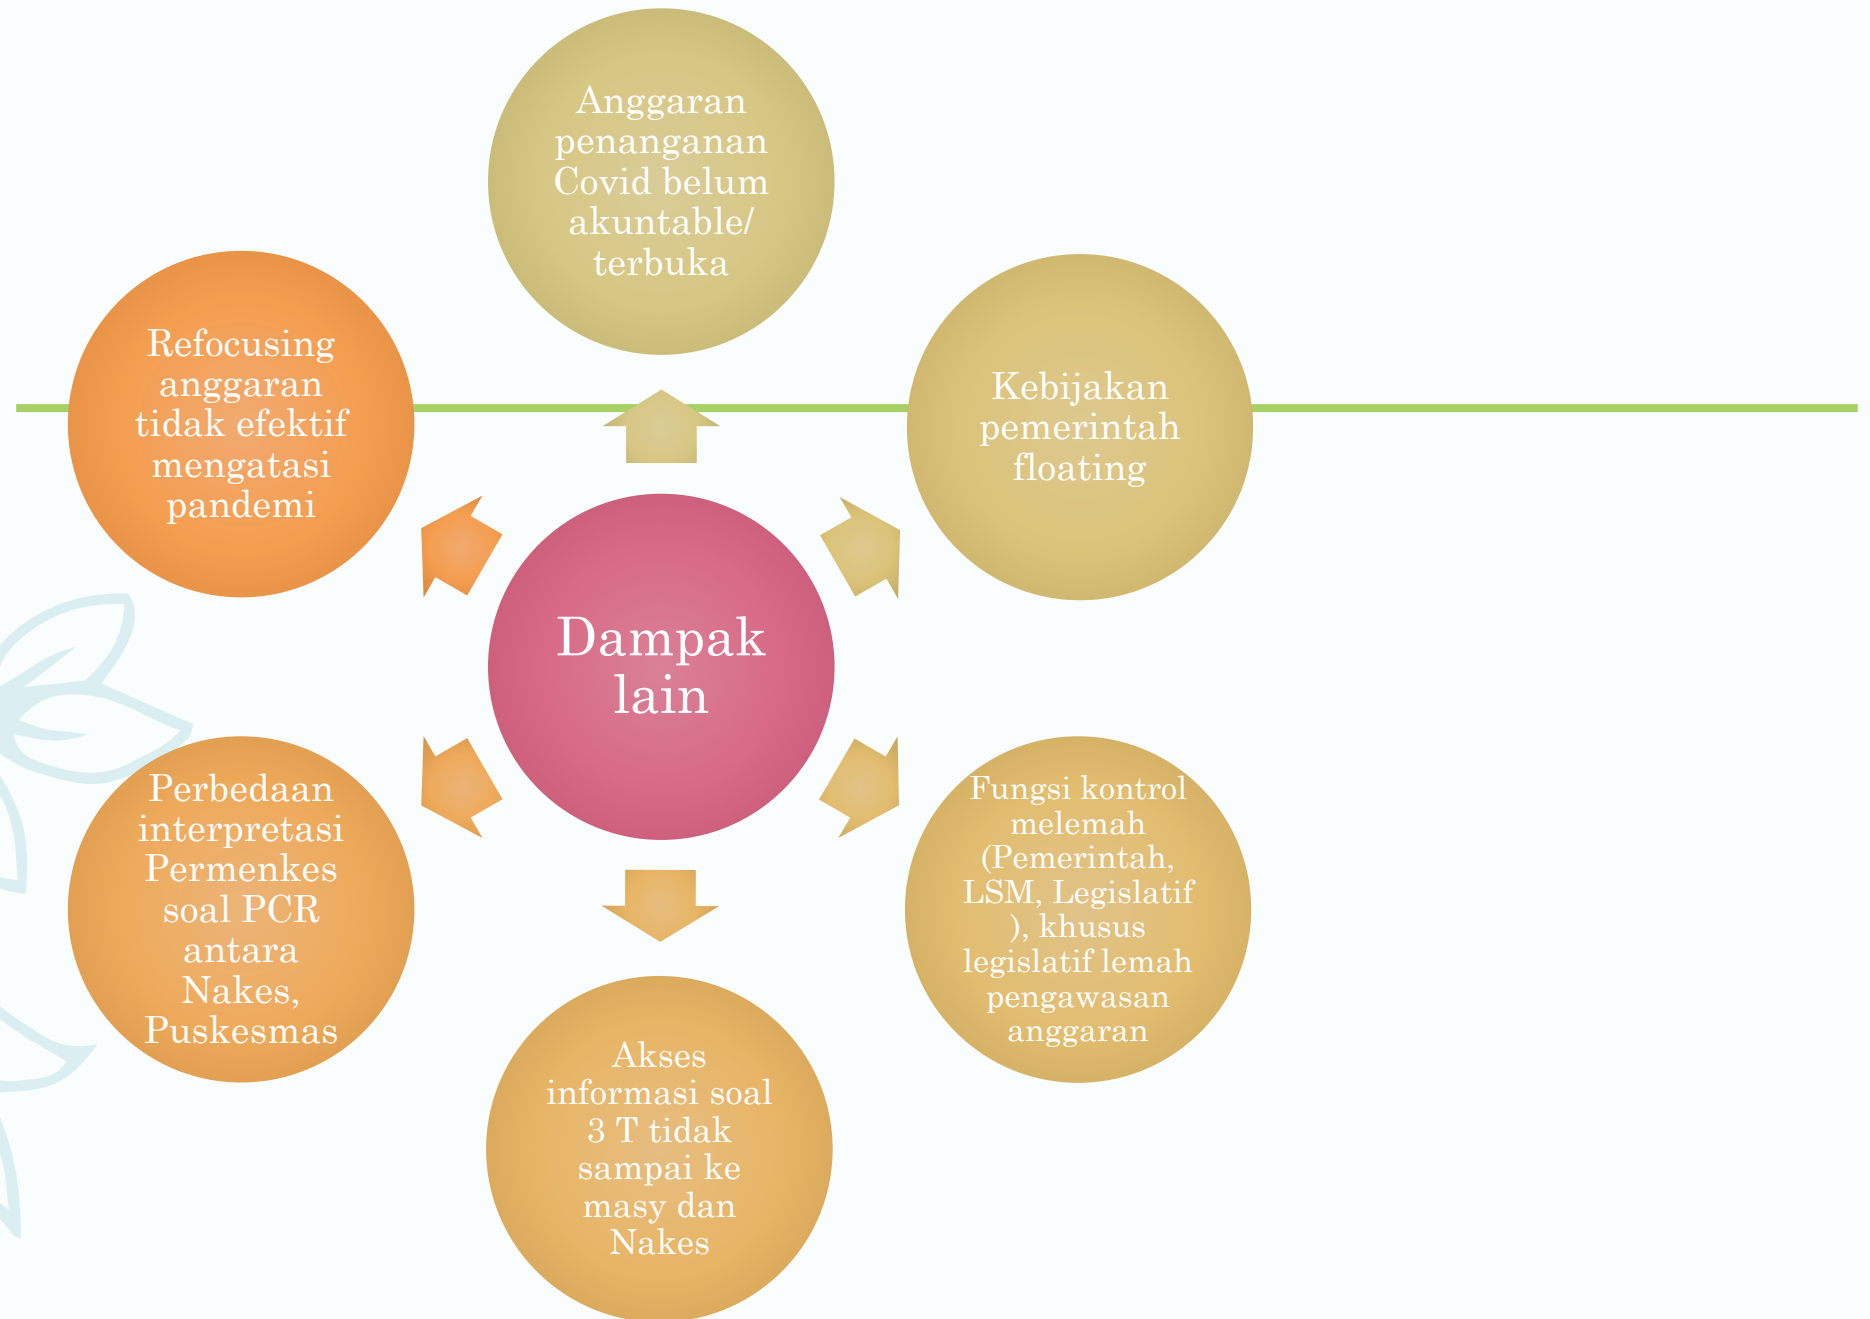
Dampak lain

Anggaran penanganan Covid belum akuntable/ terbuka

Kebijakan pemerintah floating

Fungsi kontrol melemah (Pemerintah, LSM, Legislatif ), khusus legislatif lemah pengawasan anggaran

Akses informasi soal 3 T tidak sampai ke masy dan Nakes

Perbedaan interpretasi Permenkes soal PCR antara Nakes, Puskesmas

Refocusing anggaran tidak efektif mengatasi pandemi